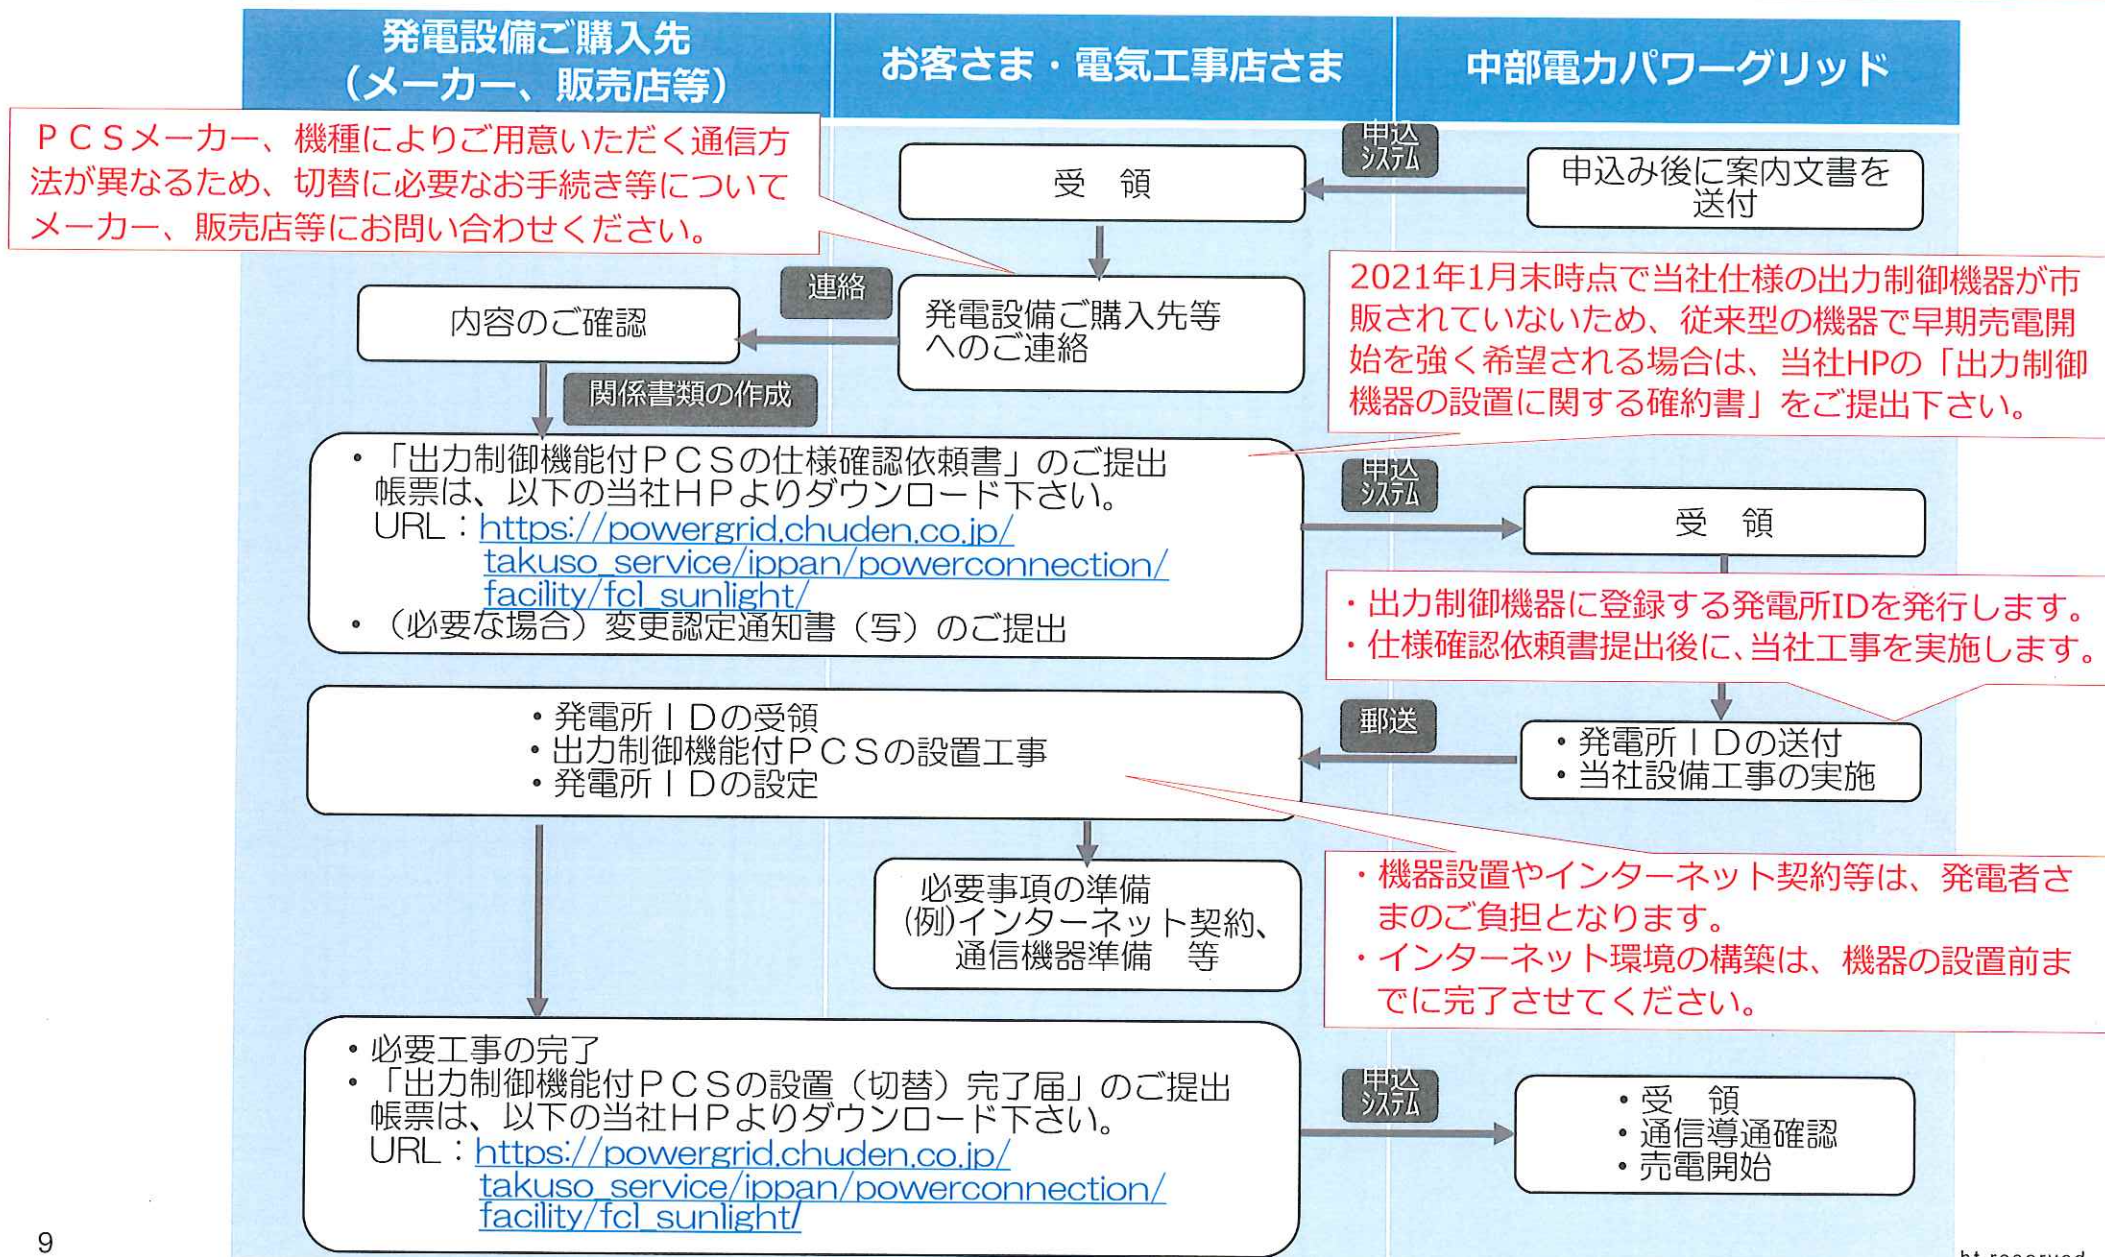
発電設備ご購入先
（メーカー、販売店等）

お客さま・電気工事店さま

中部電力パワーグリッド

ＰＣＳメーカー、機種によりご用意いただく通信方法が異なるため、切替に必要なお手続き等についてメーカー、販売店等にお問い合わせください。

受　領

申込システム

申込み後に案内文書を送付

連絡

内容のご確認

発電設備ご購入先等へのご連絡

2021年1月末時点で当社仕様の出力制御機器が市販されていないため、従来型の機器で早期売電開始を強く希望される場合は、当社HPの「出力制御機器の設置に関する確約書」をご提出下さい。

関係書類の作成

・「出力制御機能付ＰＣＳの仕様確認依頼書」のご提出
帳票は、以下の当社ＨＰよりダウンロード下さい。
URL：https://powergrid.chuden.co.jp/takuso_service/ippan/powerconnection/facility/fcl_sunlight/
・（必要な場合）変更認定通知書（写）のご提出

申込システム

受　領

・出力制御機器に登録する発電所IDを発行します。
・仕様確認依頼書提出後に、当社工事を実施します。

・発電所ＩＤの受領
・出力制御機能付ＰＣＳの設置工事
・発電所ＩＤの設定

郵送

・発電所ＩＤの送付
・当社設備工事の実施

必要事項の準備
(例)インターネット契約、通信機器準備　等

・機器設置やインターネット契約等は、発電者さまのご負担となります。
・インターネット環境の構築は、機器の設置前までに完了させてください。

・必要工事の完了
・「出力制御機能付ＰＣＳの設置（切替）完了届」のご提出
帳票は、以下の当社ＨＰよりダウンロード下さい。
URL：https://powergrid.chuden.co.jp/takuso_service/ippan/powerconnection/facility/fcl_sunlight/

申込システム

・受　領
・通信導通確認
・売電開始

9